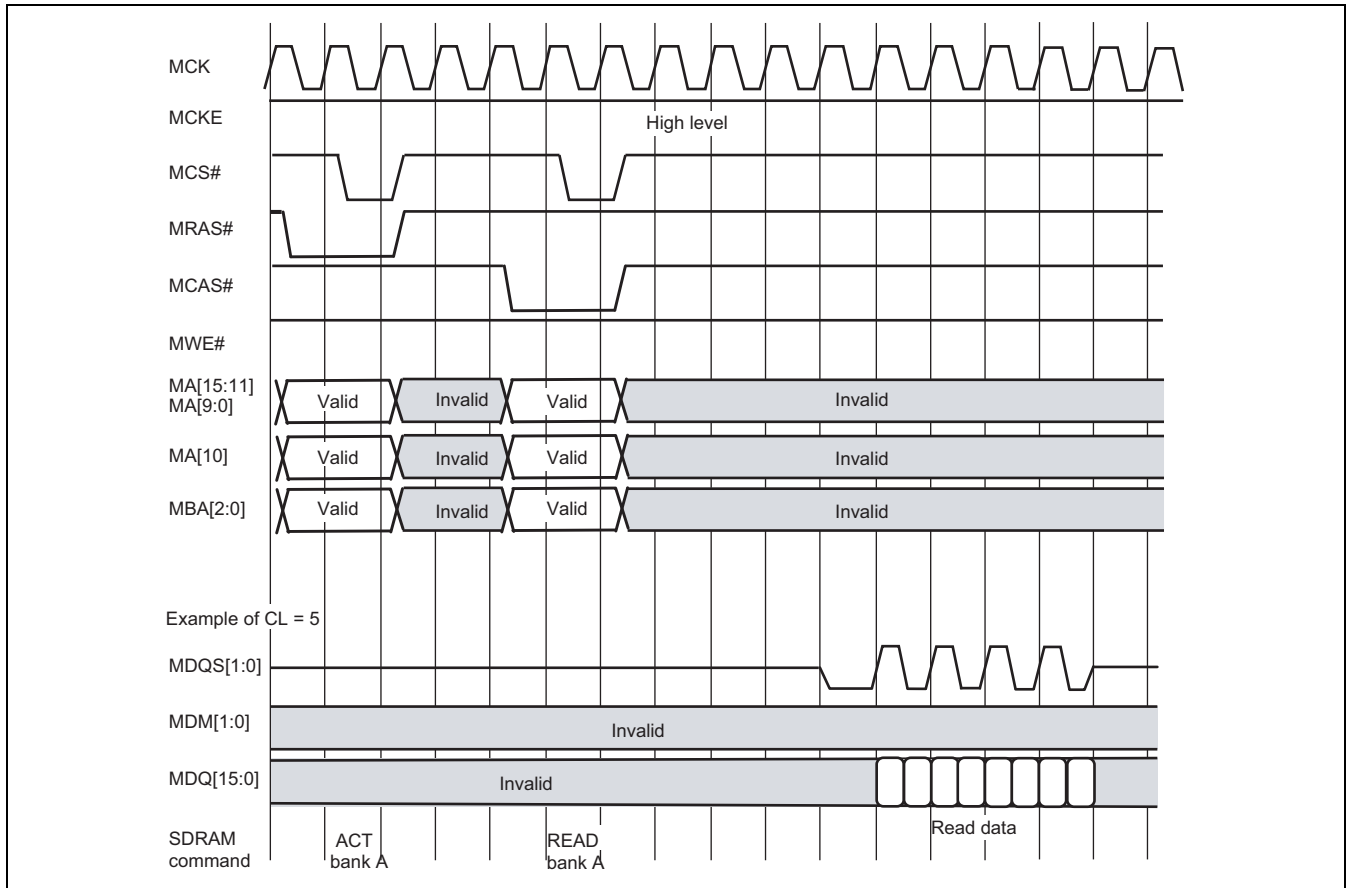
MCK

MCKE

High level

MCS#

MRAS#

MCAS#

MWE#

MA[15:11] MA[9:0]

Valid

Invalid

Valid

Invalid

MA[10]

Valid

Invalid

Valid

Invalid

MBA[2:0]

Valid

Invalid

Valid

Invalid

Example of CL = 5

MDQS[1:0]

MDM[1:0]

Invalid

MDQ[15:0]

Invalid

SDRAM command

ACT bank A

READ bank A

Read data